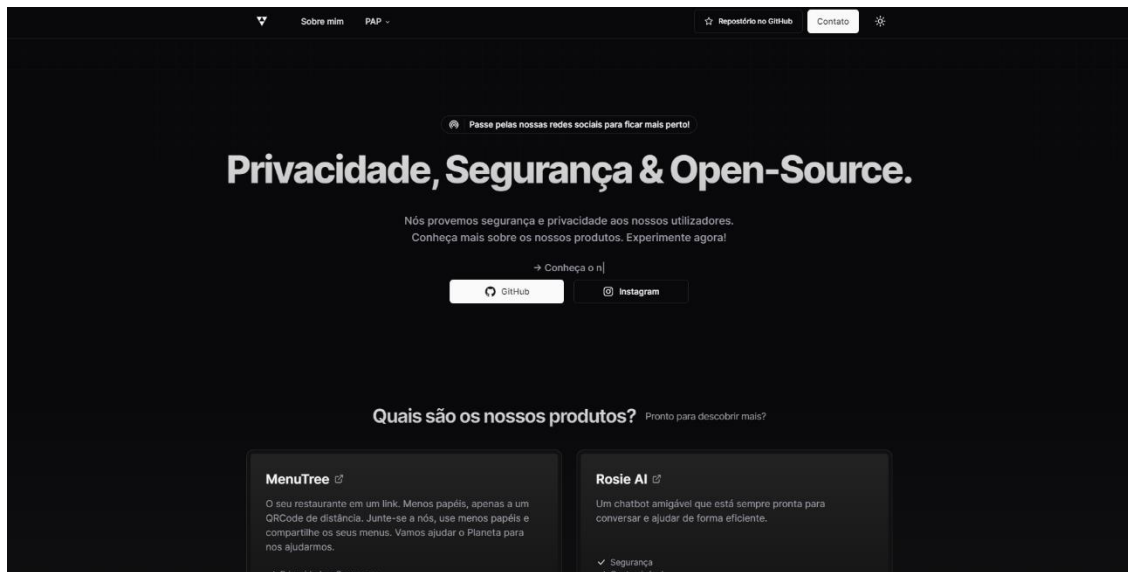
Sobre mim PAP

Repositório no GitHub Contato

Passe pelas nossas redes sociais para ficar mais perto!

Privacidade, Segurança & Open-Source.

Nós provemos segurança e privacidade aos nossos utilizadores. Conheça mais sobre os nossos produtos. Experimente agora!

→ Conheça o n|

GitHub Instagram

Quais são os nossos produtos? Pronto para descobrir mais?

MenuTree

O seu restaurante em um link. Menos papéis, apenas a um QRCode de distância. Junte-se a nós, use menos papéis e compartilhe os seus menus. Vamos ajudar o Planeta para nos ajudarmos.

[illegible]

Rosie AI

Um chatbot amigável que está sempre pronta para conversar e ajudar de forma eficiente.

✓ Segurança

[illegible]